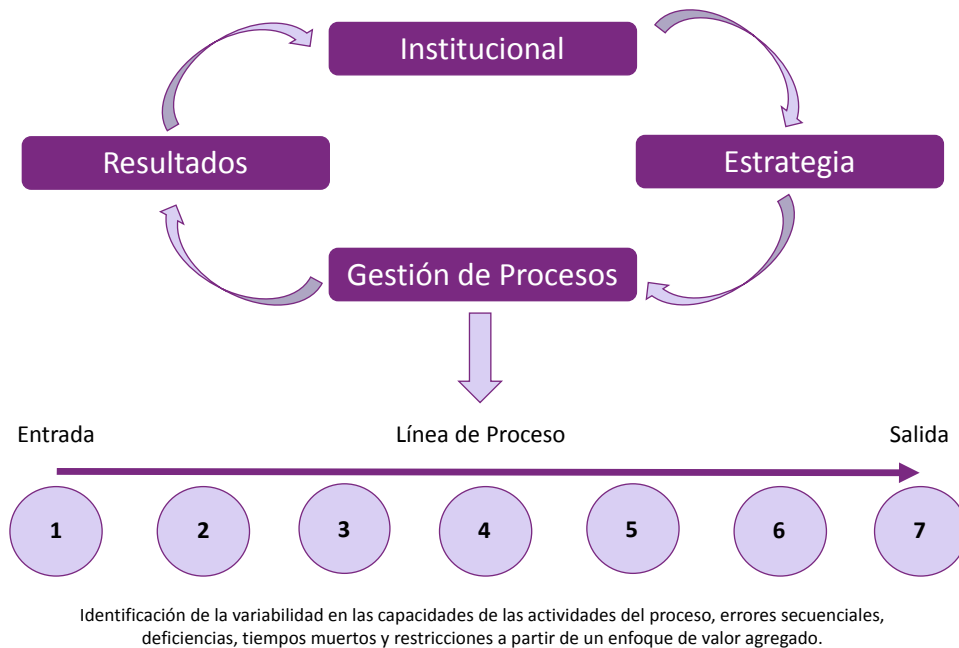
Institucional

Resultados

Estrategia

Gestión de Procesos

Entrada

Línea de Proceso

Salida

1

2

3

4

5

6

7

Identificación de la variabilidad en las capacidades de las actividades del proceso, errores secuenciales, deficiencias, tiempos muertos y restricciones a partir de un enfoque de valor agregado.